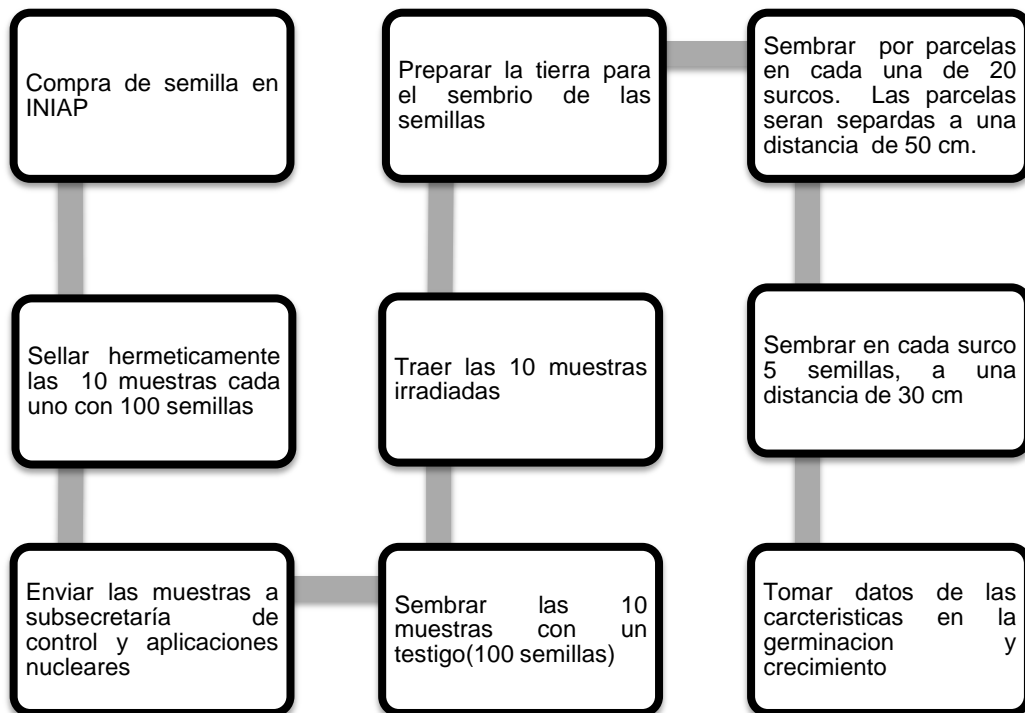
Compra de semilla en INIAP

Sellar hermeticamente las 10 muestras cada uno con 100 semillas

Enviar las muestras a subsecretaría de control y aplicaciones nucleares

Sembrar las 10 muestras con un testigo(100 semillas)

Traer las 10 muestras irradiadas

Preparar la tierra para el sembrio de las semillas

Sembrar por parcelas en cada una de 20 surcos. Las parcelas seran separadas a una distancia de 50 cm.

Sembrar en cada surco 5 semillas, a una distancia de 30 cm

Tomar datos de las carcteristicas en la germinacion y crecimiento